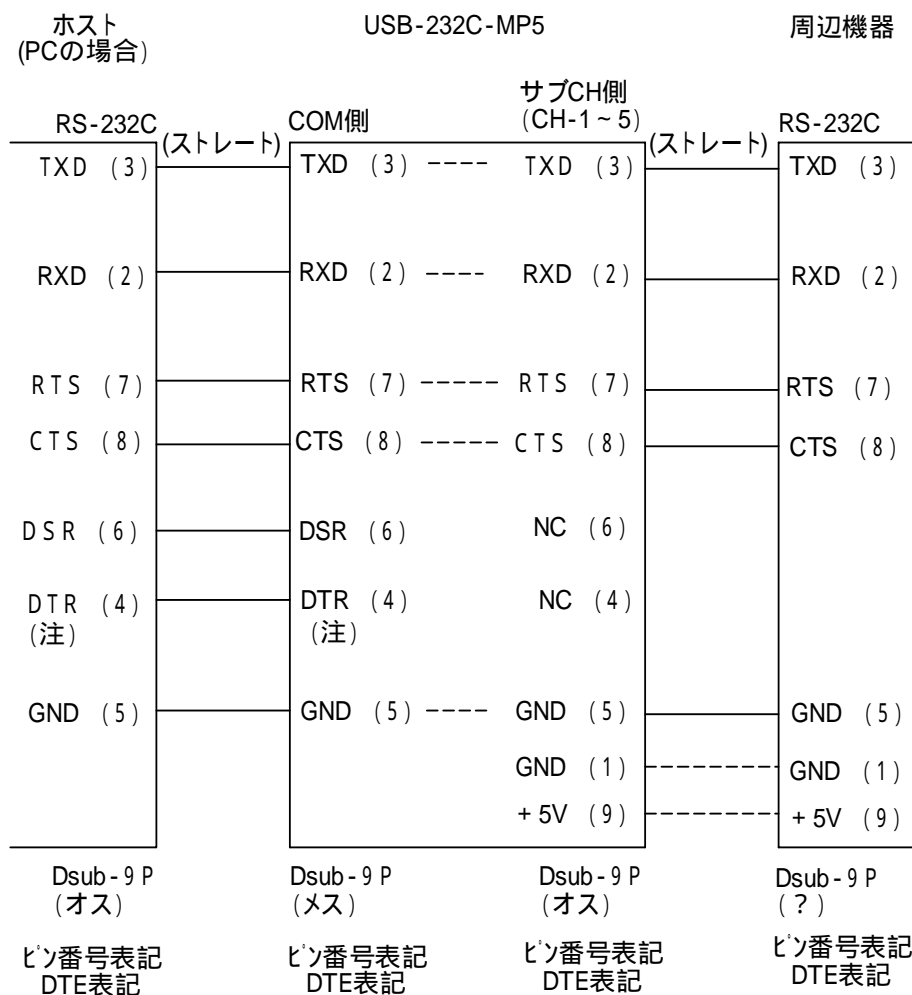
ホスト
(PCの場合)

USB-232C-MP5

周辺機器

RS-232C

(ストレート)

COM側

サブCH側
(CH-1～5)

(ストレート)

RS-232C

TXD (3)
RXD (2)
RTS (7)
CTS (8)
DSR (6)
DTR (4)
(注)
GND (5)

TXD (3) ----
RXD (2) ----
RTS (7) -----
CTS (8) -----
DSR (6)
DTR (4)
(注)
GND (5) ----

TXD (3)
RXD (2)
RTS (7)
CTS (8)
NC (6)
NC (4)
GND (5)
GND (1)
+5V (9)

TXD (3)
RXD (2)
RTS (7)
CTS (8)
GND (5)
GND (1)
+5V (9)

Dsub-9P
(オス)
ピン番号表記
DTE表記

Dsub-9P
(メス)
ピン番号表記
DTE表記

Dsub-9P
(オス)
ピン番号表記
DTE表記

Dsub-9P
(?)
ピン番号表記
DTE表記